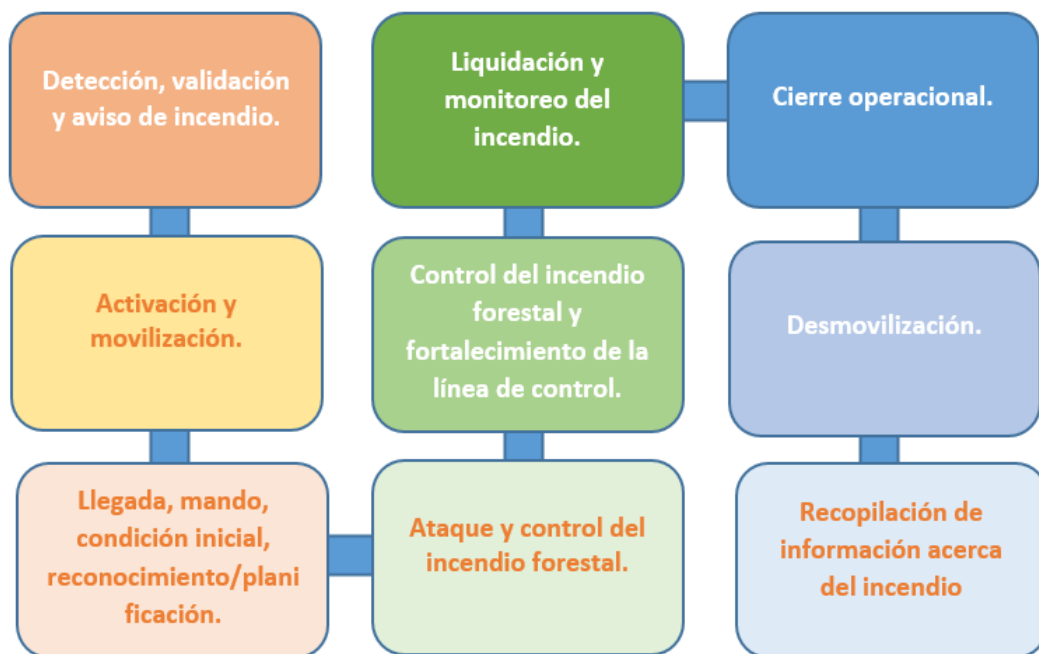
Detección, validación y aviso de incendio.

Activación y movilización.

Llegada, mando, condición inicial, reconocimiento/planificación.

Ataque y control del incendio forestal.

Control del incendio forestal y fortalecimiento de la línea de control.

Liquidación y monitoreo del incendio.

Cierre operacional.

Desmovilización.

Recopilación de información acerca del incendio